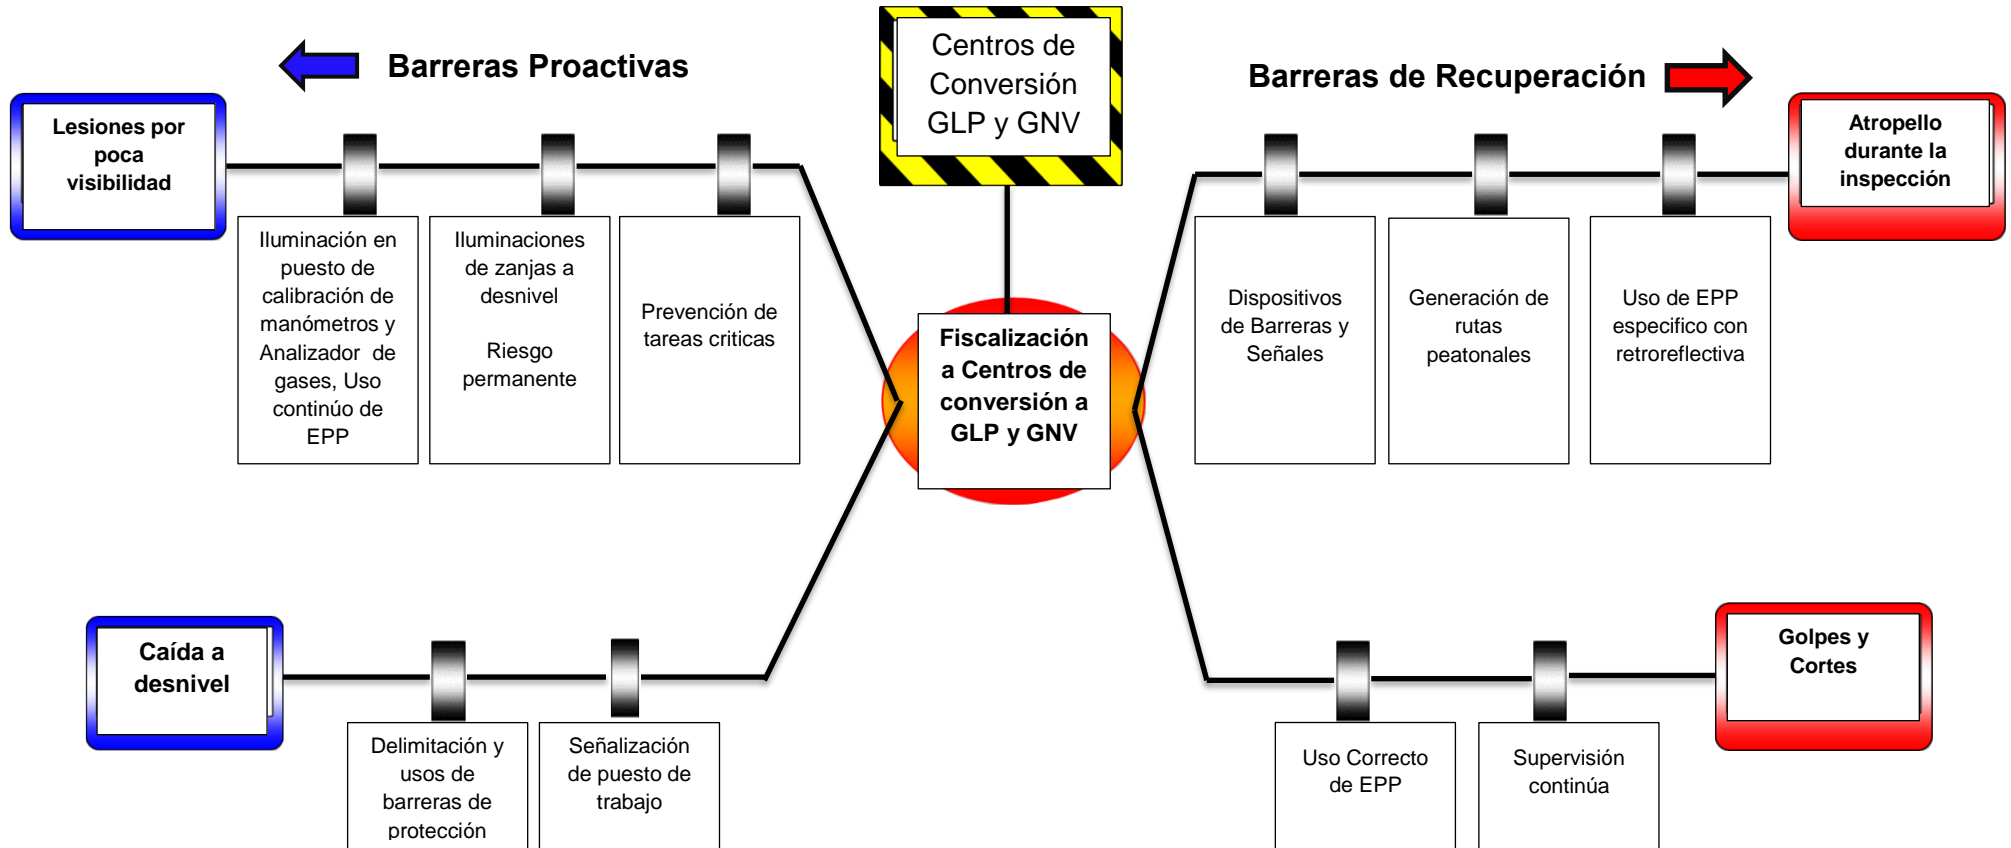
Barreras Proactivas

Centros de Conversión GLP y GNV

Barreras de Recuperación

Lesiones por poca visibilidad

Iluminación en puesto de calibración de manómetros y Analizador de gases, Uso continúo de EPP

Iluminaciones de zanjas a desnivel

Riesgo permanente

Prevención de tareas criticas

Fiscalización a Centros de conversión a GLP y GNV

Dispositivos de Barreras y Señales

Generación de rutas peatonales

Uso de EPP especifico con retroreflectiva

Atropello durante la inspección

Caída a desnivel

Delimitación y usos de barreras de protección

Señalización de puesto de trabajo

Uso Correcto de EPP

Supervisión continúa

Golpes y Cortes